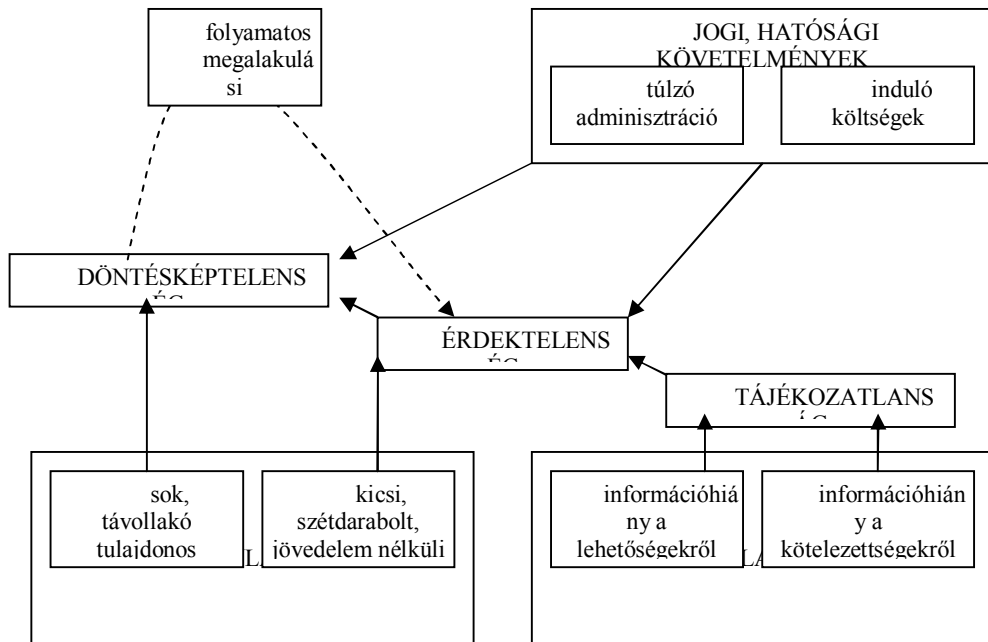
folyamatos megalakulási

JOGI, HATÓSÁGI KÖVETELMÉNYEK

túlzó adminisztráció

induló költségek

DÖNTÉSKÉPTELENS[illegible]

ÉRDEKTELENS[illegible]

TÁJÉKOZATLANS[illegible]

sok, távollakó tulajdonos

kicsi, szétdarabolt, jövedelem nélküli

L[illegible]

információhiány a lehetőségekről

információhiány a kötelezettségekről

LA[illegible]